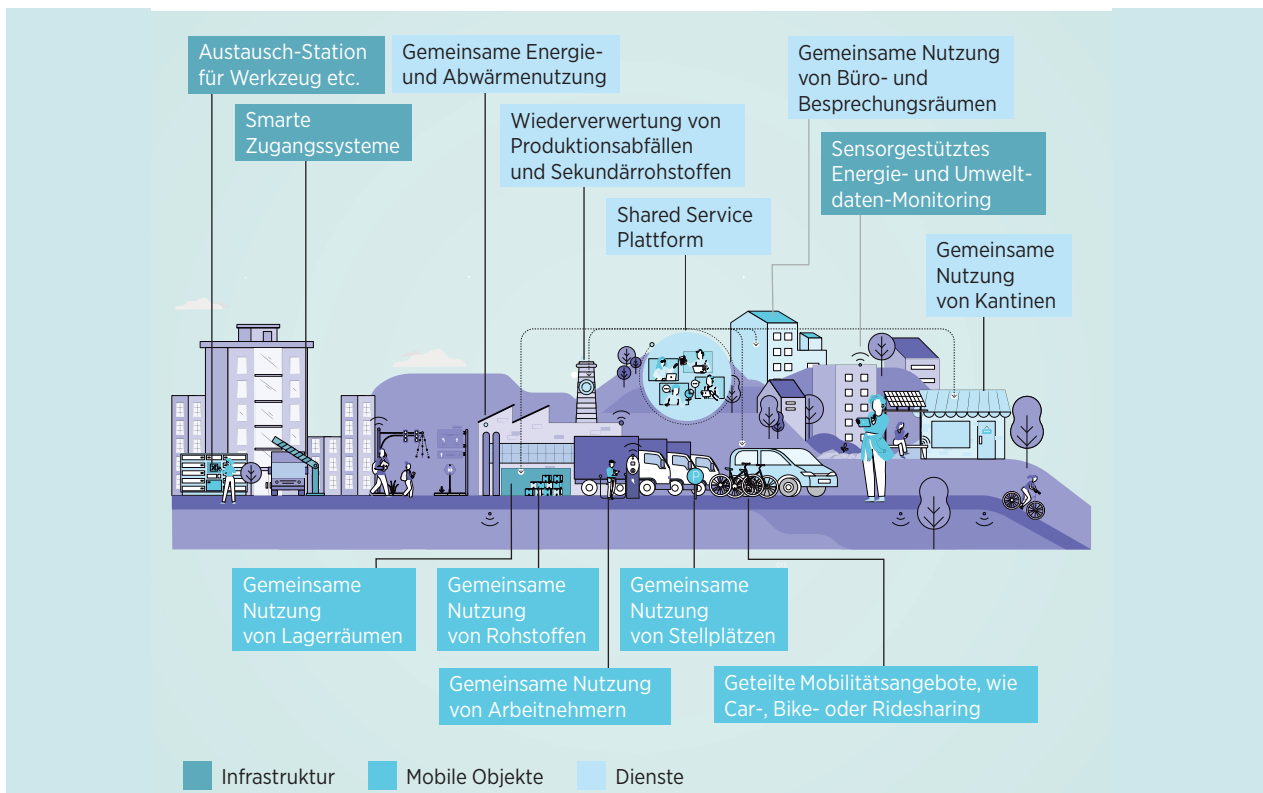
Austausch-Station für Werkzeug etc.

Gemeinsame Energie- und Abwärmenutzung

Gemeinsame Nutzung von Büro- und Besprechungsräumen

Smarte Zugangssysteme

Wiederverwertung von Produktionsabfällen und Sekundärrohstoffen

Sensorgestütztes Energie- und Umweltdaten-Monitoring

Shared Service Plattform

Gemeinsame Nutzung von Kantinen

Gemeinsame Nutzung von Lagerräumen

Gemeinsame Nutzung von Rohstoffen

Gemeinsame Nutzung von Stellplätzen

Gemeinsame Nutzung von Arbeitnehmern

Geteilte Mobilitätsangebote, wie Car-, Bike- oder Ridesharing

Infrastruktur

Mobile Objekte

Dienste